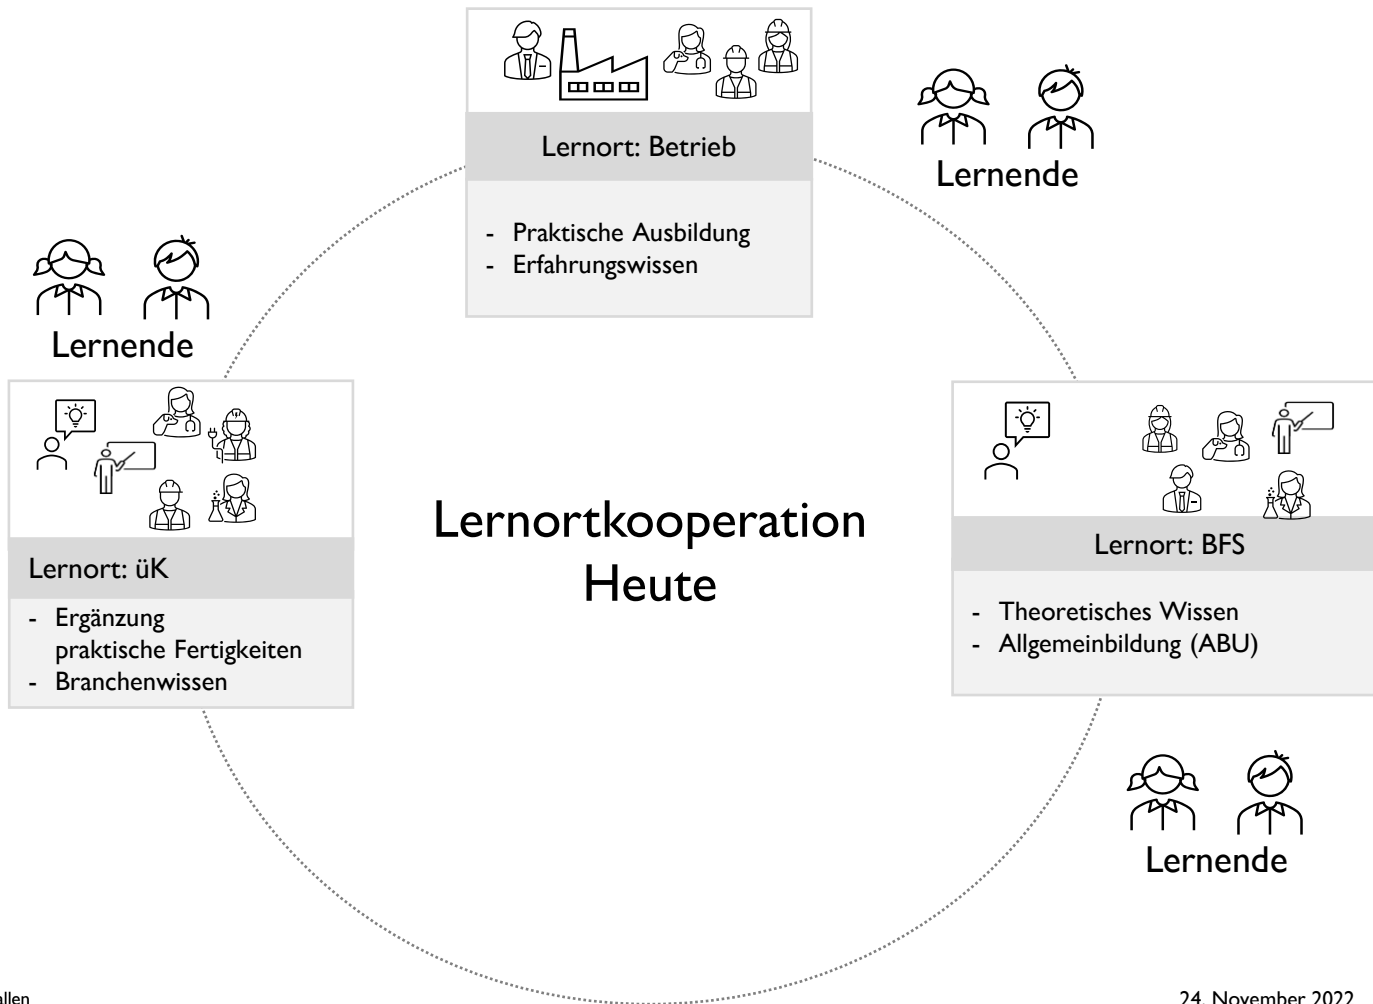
Lernort: Betrieb

- Praktische Ausbildung
- Erfahrungswissen

Lernende

Lernende

Lernort: üK

- Ergänzung praktische Fertigkeiten
- Branchenwissen

Lernortkooperation
Heute

Lernort: BFS

- Theoretisches Wissen
- Allgemeinbildung (ABU)

Lernende

allen

24. November 2022